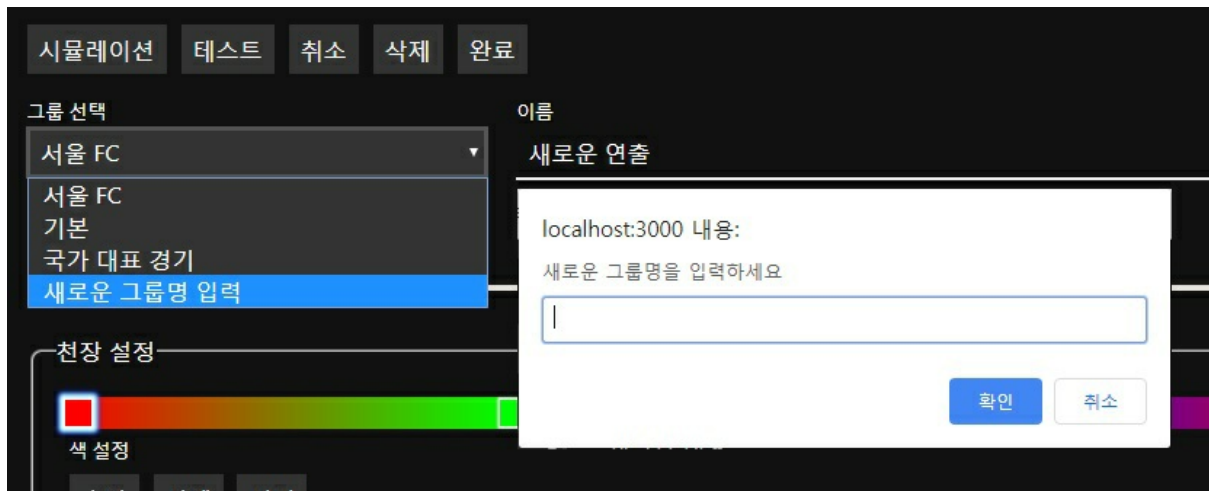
시뮬레이션 테스트 취소 삭제 완료

그룹 선택

서울 FC

서울 FC
기본
국가 대표 경기
새로운 그룹명 입력

이름

새로운 연출

localhost:3000 내용:

새로운 그룹명을 입력하세요

확인 취소

천장 설정

색 설정